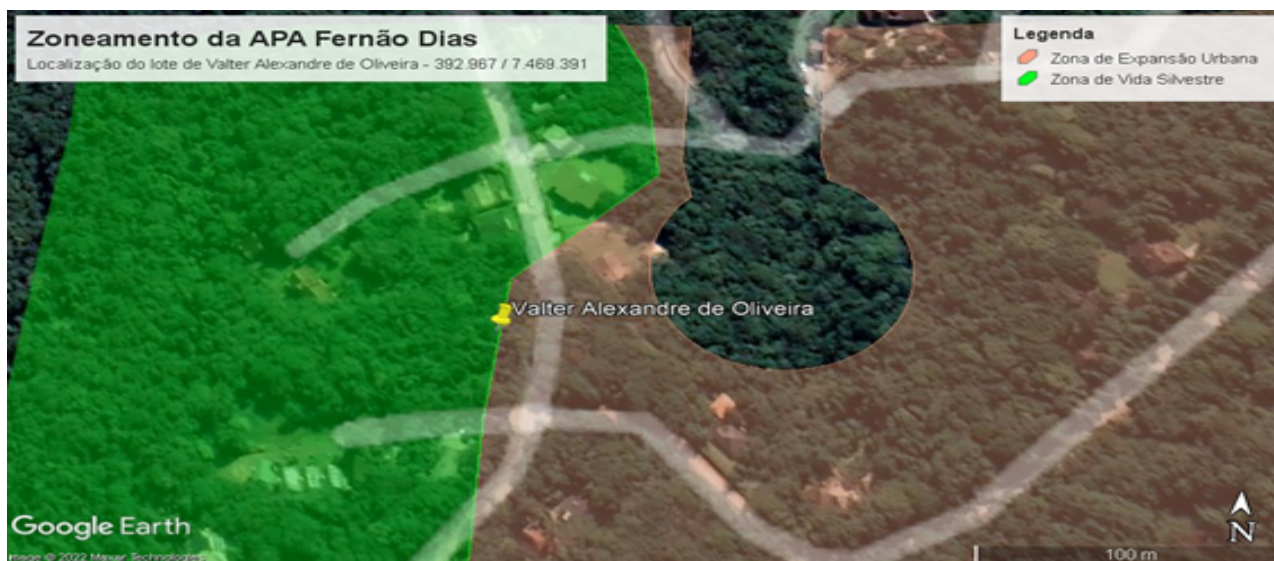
Zoneamento da APA Fernão Dias
Localização do lote de Valter Alexandre de Oliveira - 392.967 / 7.469.391

Legenda
Zona de Expansão Urbana
Zona de Vida Silvestre

Valter Alexandre de Oliveira

Google Earth
Image © 2022 Maxar Technologies

N

100 m